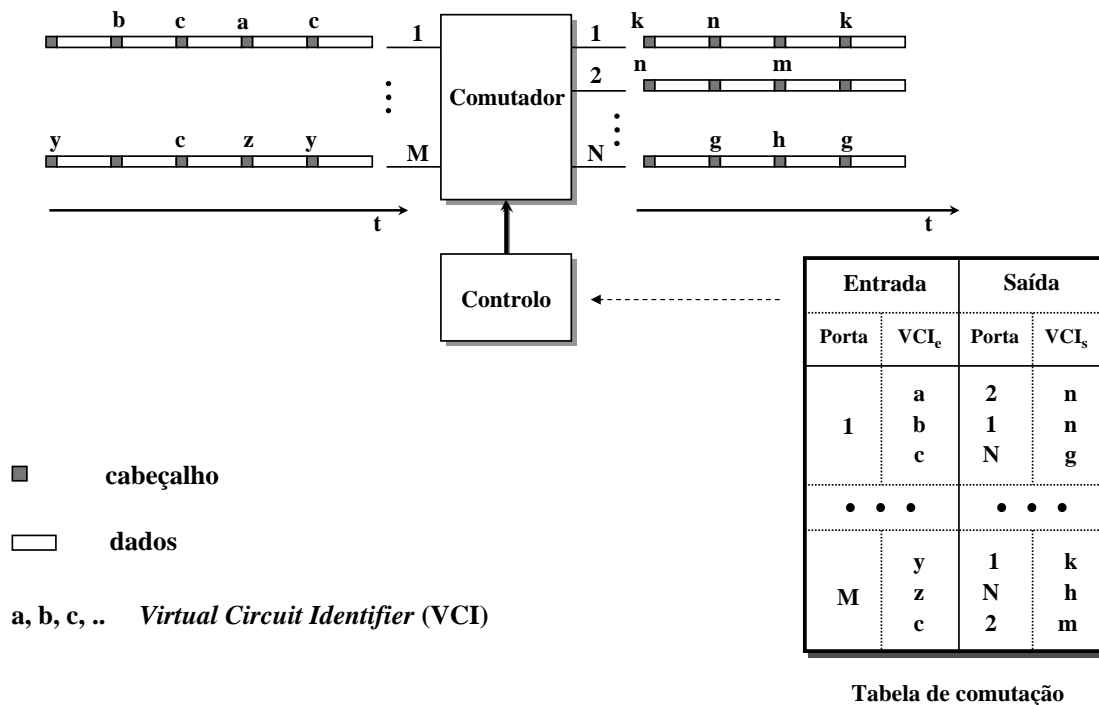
b c a c

1

y c z y

M

t

Comutador

1 k n k

2 n m

N g h g

t

Controlo

| Entrada | | Saída | |
|---|---|---|---|
| Porta | $VCI_e$ | Porta | $VCI_s$ |
| 1 | a<br>b<br>c | 2<br>1<br>N | n<br>n<br>g |
| • • • | | • • • | |
| M | y<br>z<br>c | 1<br>N<br>2 | k<br>h<br>m |

Tabela de comutação

cabeçalho

dados

a, b, c, .. *Virtual Circuit Identifier* (VCI)